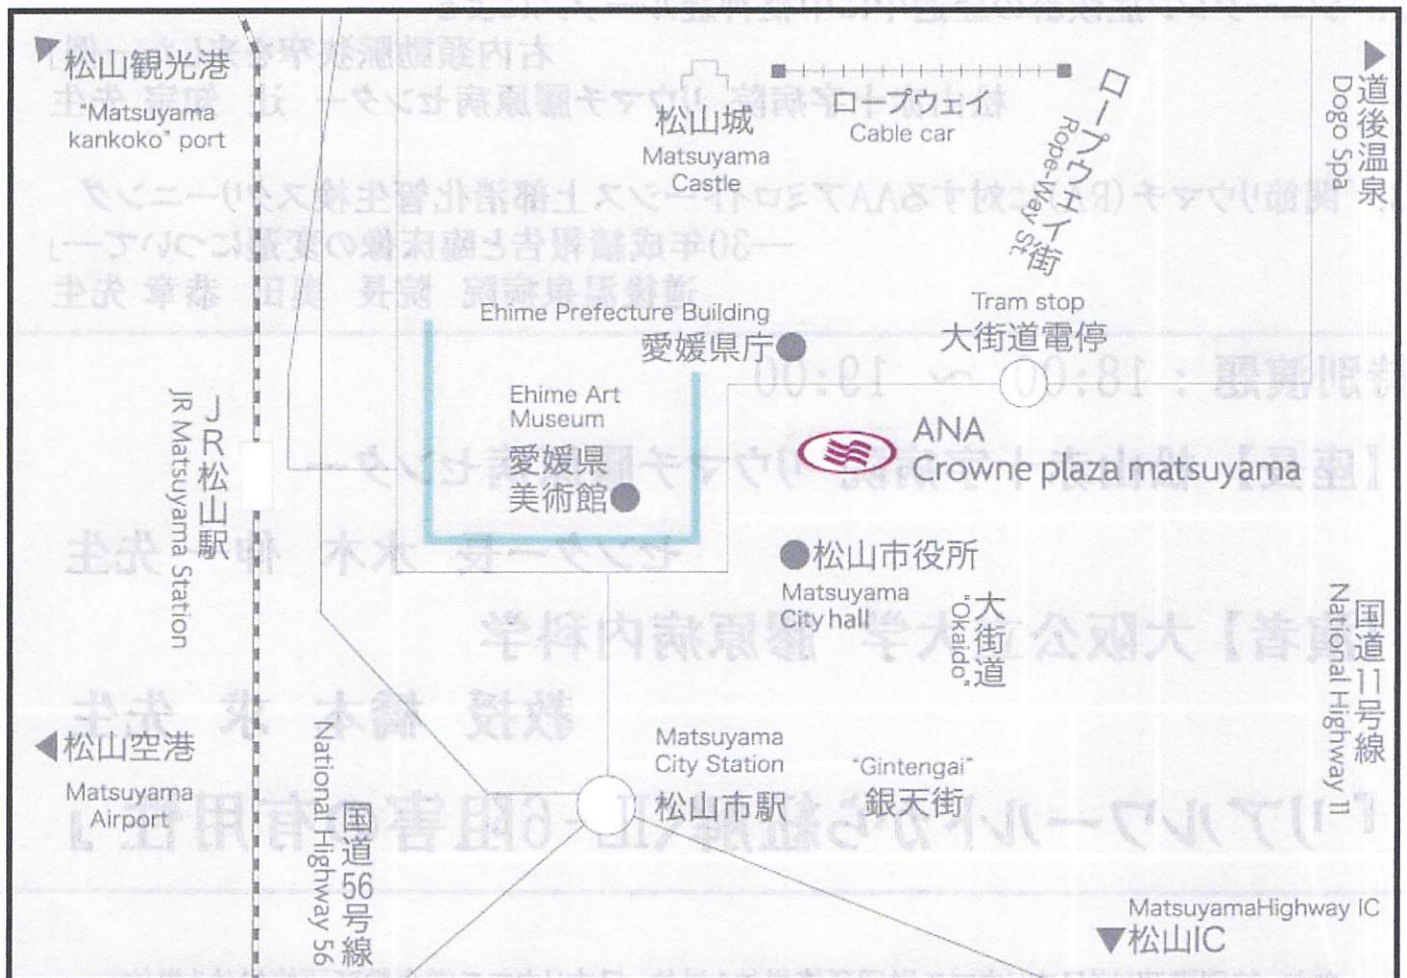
松山観光港
"Matsuyama kankoko" port

松山城
Matsuyama Castle

ロープウェイ
Cable car

ロープウェイ街
Rope-Way St.

道後温泉
Dogo Spa

Ehime Prefecture Building
愛媛県庁

Tram stop
大街道電停

Ehime Art Museum
愛媛県美術館

ANA
Crowne plaza matsuyama

JR松山駅
JR Matsuyama Station

松山市役所
Matsuyama City hall

大街道
"Okaido"

国道11号線
National Highway 11

松山空港
Matsuyama Airport

National Highway 56
国道56号線

Matsuyama City Station
松山市駅

"Gintengai"
銀天街

MatsuyamaHighway IC
松山IC